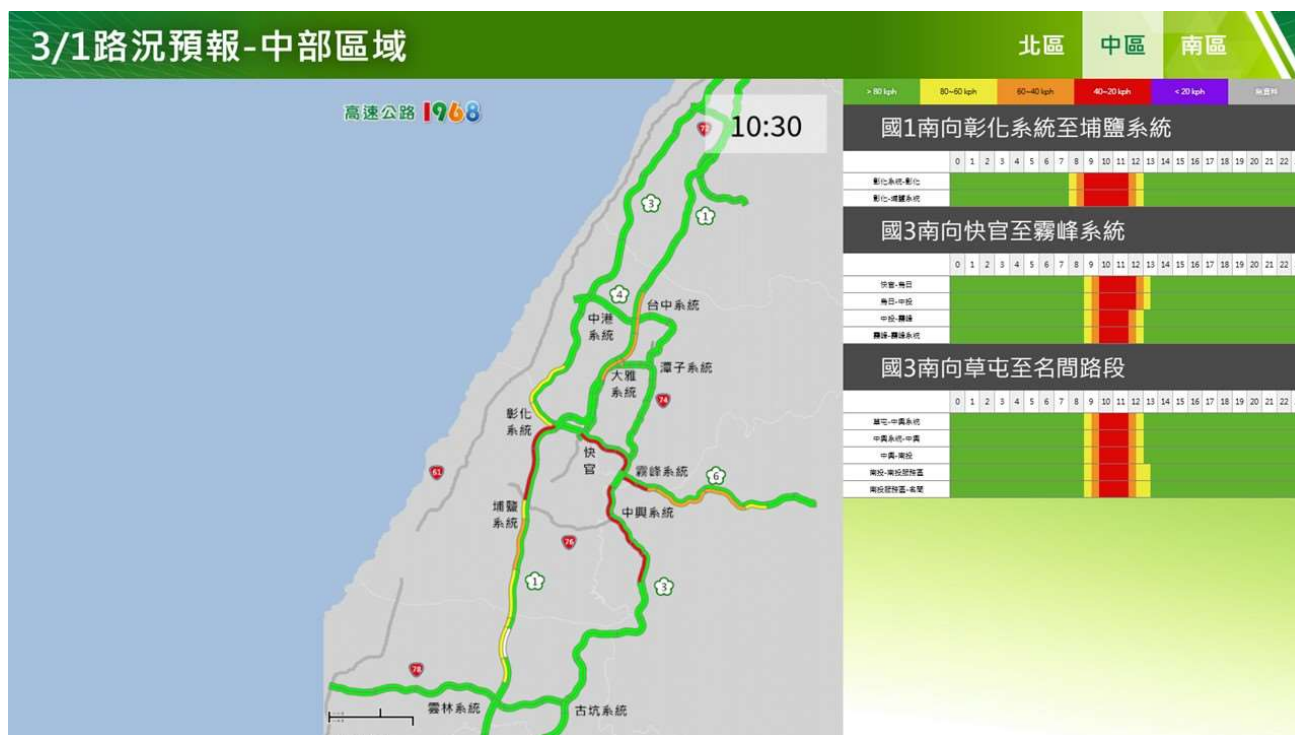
3/1路況預報-中部區域

北區 中區 南區

高速公路 1968

10:30

72

3

1

4

台中系統

中港系統

大雅系統

潭子系統

74

彰化系統

快官

霧峰系統

6

61

埔鹽系統

中興系統

76

1

3

78

霧林系統

古坑系統

| > 80 kph | 80~60 kph | 60~40 kph | 40~20 kph | < 20 kph | 無資料 |
|---|---|---|---|---|---|

國1南向彰化系統至埔鹽系統

| | 0 | 1 | 2 | 3 | 4 | 5 | 6 | 7 | 8 | 9 | 10 | 11 | 12 | 13 | 14 | 15 | 16 | 17 | 18 | 19 | 20 | 21 | 22 |
|---|---|---|---|---|---|---|---|---|---|---|---|---|---|---|---|---|---|---|---|---|---|---|---|
| 彰化系統-彰化 | | | | | | | | | | | | | | | | | | | | | | | |
| 彰化-埔鹽系統 | | | | | | | | | | | | | | | | | | | | | | | |

國3南向快官至霧峰系統

| | 0 | 1 | 2 | 3 | 4 | 5 | 6 | 7 | 8 | 9 | 10 | 11 | 12 | 13 | 14 | 15 | 16 | 17 | 18 | 19 | 20 | 21 | 22 |
|---|---|---|---|---|---|---|---|---|---|---|---|---|---|---|---|---|---|---|---|---|---|---|---|
| 快官-烏日 | | | | | | | | | | | | | | | | | | | | | | | |
| 烏日-中投 | | | | | | | | | | | | | | | | | | | | | | | |
| 中投-霧峰 | | | | | | | | | | | | | | | | | | | | | | | |
| 霧峰-霧峰系統 | | | | | | | | | | | | | | | | | | | | | | | |

國3南向草屯至名間路段

| | 0 | 1 | 2 | 3 | 4 | 5 | 6 | 7 | 8 | 9 | 10 | 11 | 12 | 13 | 14 | 15 | 16 | 17 | 18 | 19 | 20 | 21 | 22 |
|---|---|---|---|---|---|---|---|---|---|---|---|---|---|---|---|---|---|---|---|---|---|---|---|
| 草屯-中興系統 | | | | | | | | | | | | | | | | | | | | | | | |
| 中興系統-中興 | | | | | | | | | | | | | | | | | | | | | | | |
| 中興-南投 | | | | | | | | | | | | | | | | | | | | | | | |
| 南投-南投服務區 | | | | | | | | | | | | | | | | | | | | | | | |
| 南投服務區-名間 | | | | | | | | | | | | | | | | | | | | | | | |